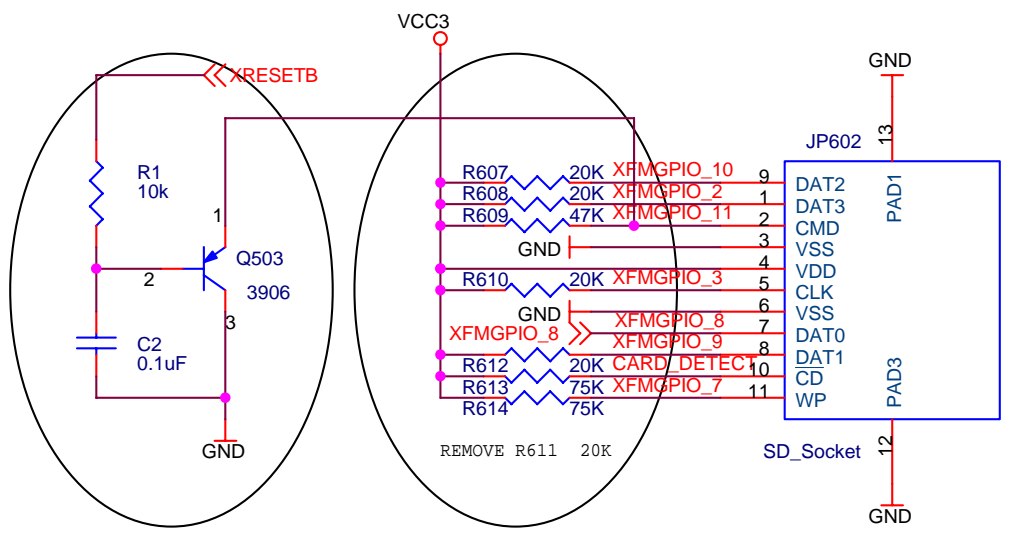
VCC3

XRESETB

R1
10k

1

Q503

2

3906

3

C2
0.1uF

GND

R607 20K XFMGPIO_10
R608 20K XFMGPIO_2
R609 47K XFMGPIO_11
GND
R610 20K XFMGPIO_3
GND
XFMGPIO_8
XFMGPIO_8
XFMGPIO_9
R612 20K CARD_DETECT
R613 75K XFMGPIO_7
R614 75K

REMOVE R611 20K

GND

13

JP602

9 DAT2
1 DAT3
2 CMD
3 VSS
4 VDD
5 CLK
6 VSS
7 DAT0
8 DAT1
10 $\overline{CD}$
11 WP

PAD1

PAD3

SD_Socket

12

GND